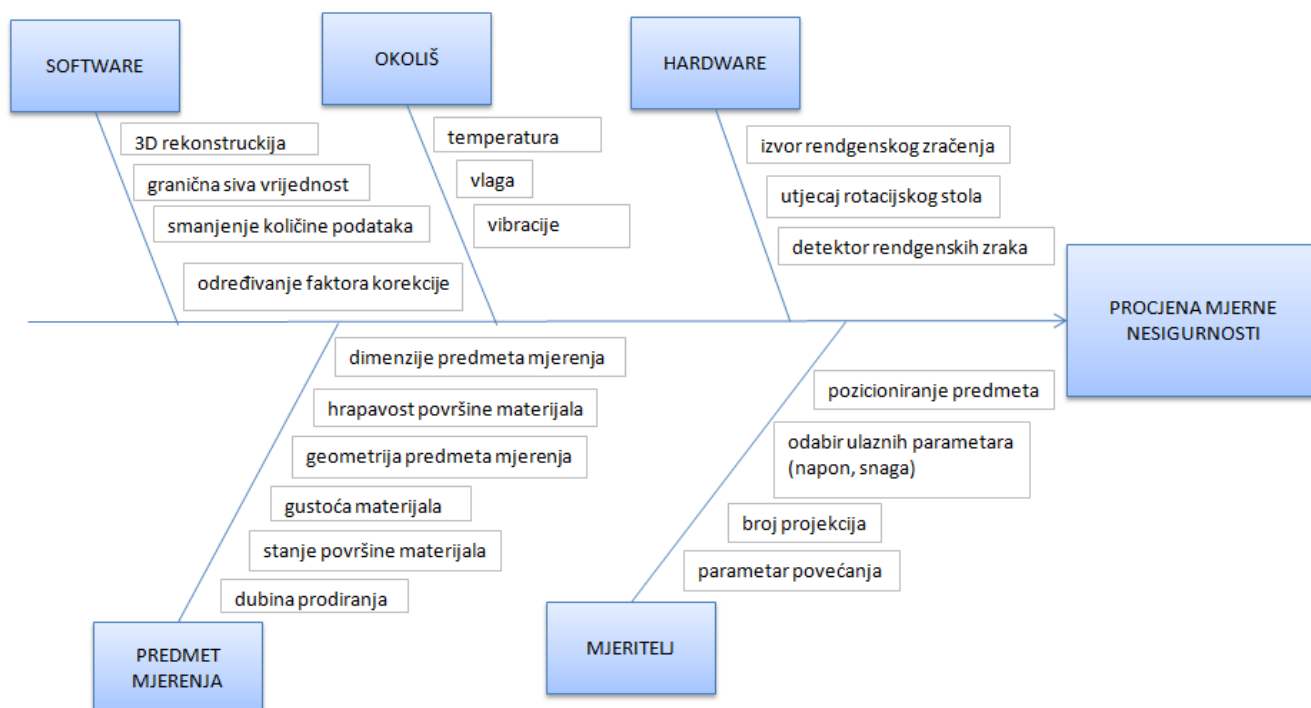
SOFTWARE

3D rekonstrukcija

granična siva vrijednost

smanjenje količine podataka

određivanje faktora korekcije

OKOLIŠ

temperatura

vlaga

vibracije

HARDWARE

izvor rendgenskog zračenja

utjecaj rotacijskog stola

detektor rendgenskih zraka

PROCJENA MJERNE NESIGURNOSTI

dimenzije predmeta mjerenja

hrapavost površine materijala

geometrija predmeta mjerenja

gustoća materijala

stanje površine materijala

dubina prodiranja

PREDMET MJERENJA

pozicioniranje predmeta

odabir ulaznih parametara (napon, snaga)

broj projekcija

parametar povećanja

MJERITELJ